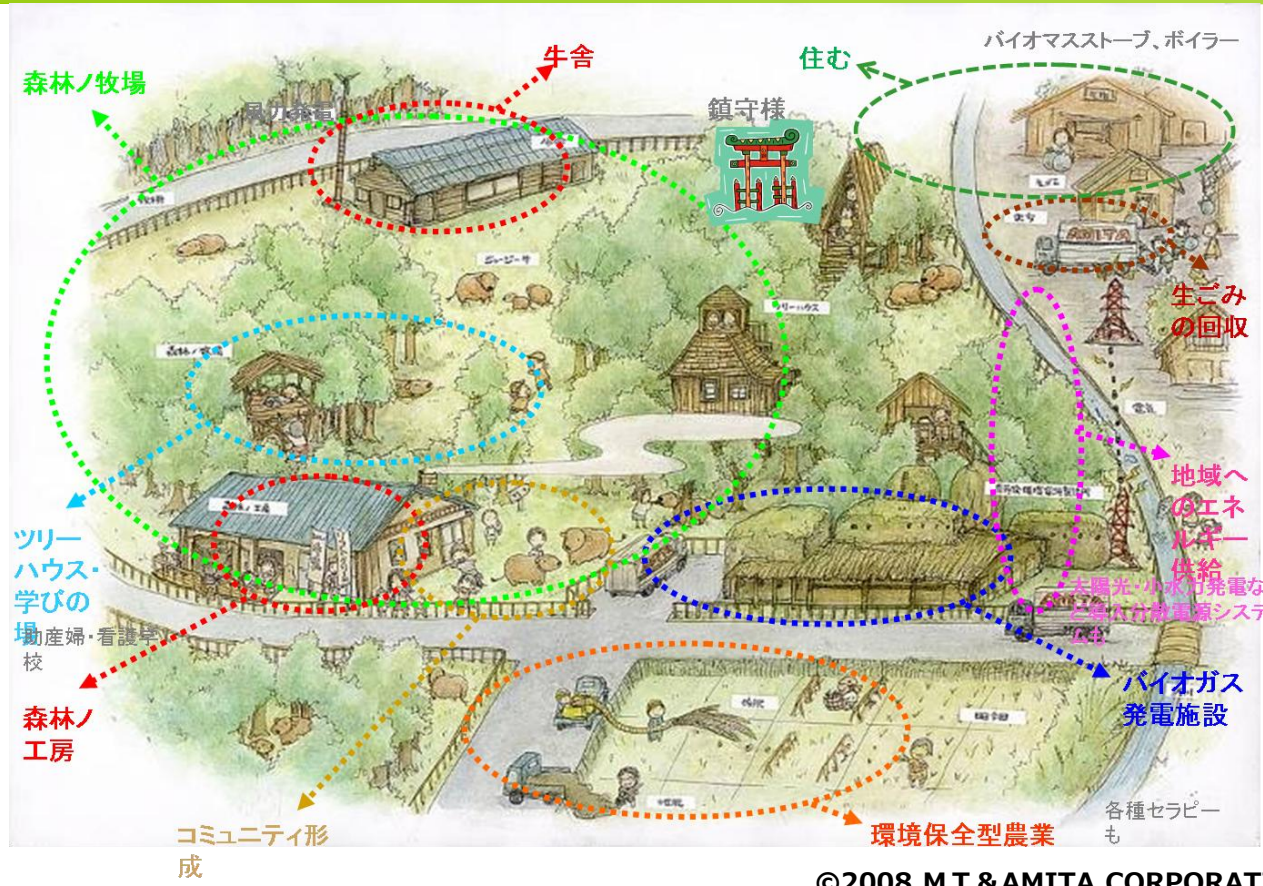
森林ノ牧場

牛舎

住む

バイオマスストーブ、ボイラー

風力発電

鎮守様

生ごみの回収

地域へのエネルギー供給

太陽光・小水力発電など導入分散電源システム化

ツリーハウス・学びの場

助産婦・看護学校

森林ノ工房

コミュニティ形成

環境保全型農業

バイオガス発電施設

各種セラピーも

©2008 M.T.&AMITA CORPORAT